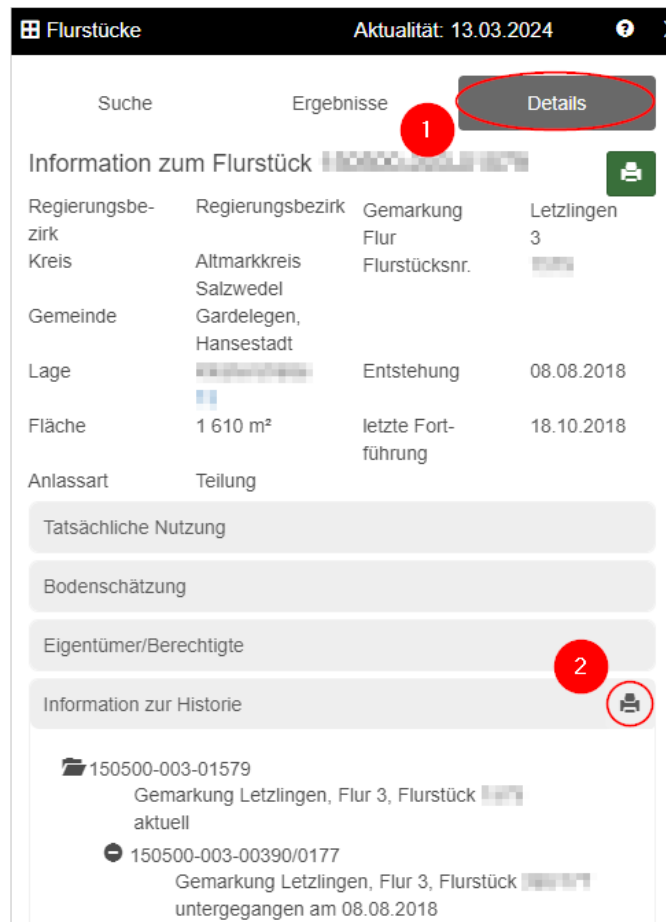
Flurstücke Aktualität: 13.03.2024

Suche Ergebnisse Details

1

Information zum Flurstück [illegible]

| | | | |
|---|---|---|---|
| Regierungsbezirk | Regierungsbezirk | Gemarkung | Letzlingen |
| | | Flur | 3 |
| Kreis | Altmarkkreis Salzwedel | Flurstücksnr. | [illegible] |
| Gemeinde | Gardelegen, Hansestadt | | |
| Lage | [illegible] | Entstehung | 08.08.2018 |
| Fläche | 1 610 m² | letzte Fortführung | 18.10.2018 |
| Anlassart | Teilung | | |

Tatsächliche Nutzung

Bodenschätzung

Eigentümer/Berechtigte

2

Information zur Historie

150500-003-01579
Gemarkung Letzlingen, Flur 3, Flurstück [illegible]
aktuell

150500-003-00390/0177
Gemarkung Letzlingen, Flur 3, Flurstück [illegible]
untergegangen am 08.08.2018